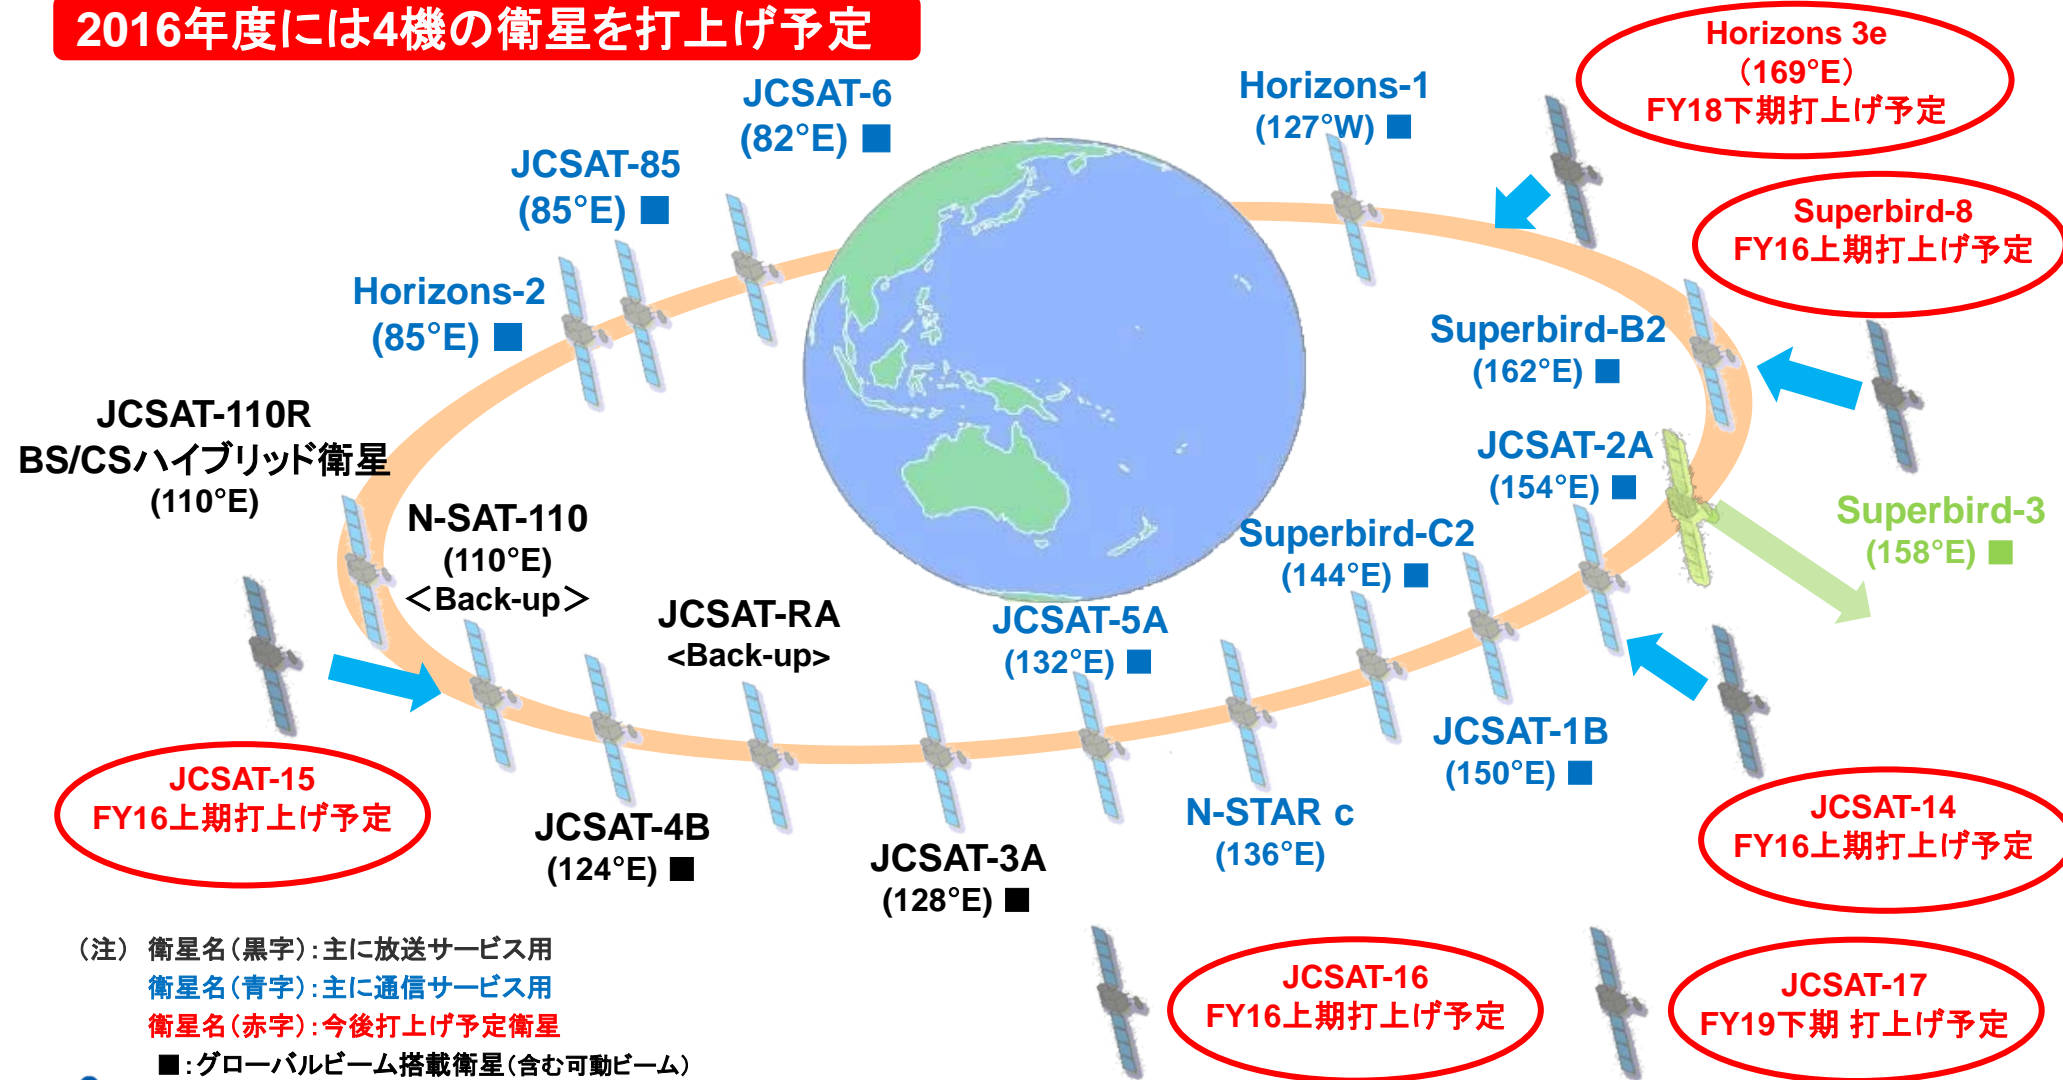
2016年度には4機の衛星を打上げ予定

JCSAT-6
(82°E) ■

Horizons-1
(127°W) ■

Horizons 3e
(169°E)
FY18下期打上げ予定

JCSAT-85
(85°E) ■

Superbird-8
FY16上期打上げ予定

Horizons-2
(85°E) ■

Superbird-B2
(162°E) ■

JCSAT-110R
BS/CSハイブリッド衛星
(110°E)

JCSAT-2A
(154°E) ■

N-SAT-110
(110°E)
＜Back-up＞

Superbird-C2
(144°E) ■

Superbird-3
(158°E) ■

JCSAT-RA
<Back-up>

JCSAT-5A
(132°E) ■

JCSAT-1B
(150°E) ■

JCSAT-15
FY16上期打上げ予定

JCSAT-4B
(124°E) ■

JCSAT-3A
(128°E) ■

N-STAR c
(136°E)

JCSAT-14
FY16上期打上げ予定

(注) 衛星名(黒字):主に放送サービス用
衛星名(青字):主に通信サービス用
衛星名(赤字):今後打上げ予定衛星
■:グローバルビーム搭載衛星(含む可動ビーム)

JCSAT-16
FY16上期打上げ予定

JCSAT-17
FY19下期 打上げ予定